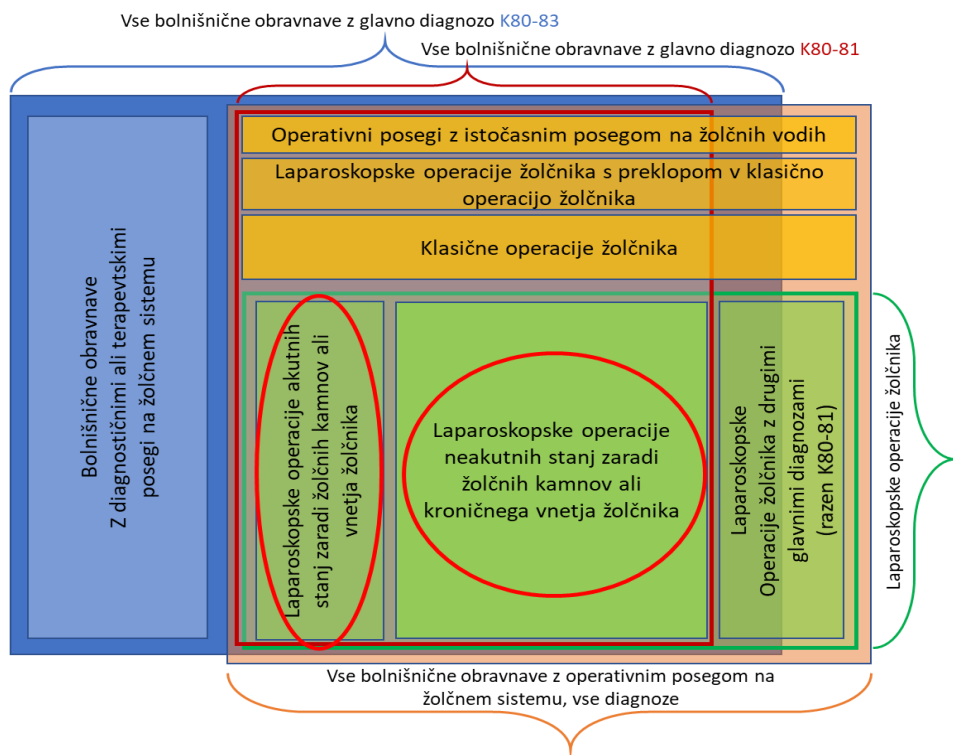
Vse bolnišnične obravnave z glavno diagnozo K80-83

Vse bolnišnične obravnave z glavno diagnozo K80-81

Bolnišnične obravnave Z diagnostičnimi ali terapevtskimi posegi na žolčnem sistemu

Operativni posegi z istočasnim posegom na žolčnih vodih

Laparoskopske operacije žolčnika s preklopom v klasično operacijo žolčnika

Klasične operacije žolčnika

Laparoskopske operacije akutnih stanj zaradi žolčnih kamnov ali vnetja žolčnika

Laparoskopske operacije neakutnih stanj zaradi žolčnih kamnov ali kroničnega vnetja žolčnika

Laparoskopske Operacije žolčnika z drugimi glavnimi diagnozami (razen K80-81)

Laparoskopske operacije žolčnika

Vse bolnišnične obravnave z operativnim posegom na žolčnem sistemu, vse diagnoze